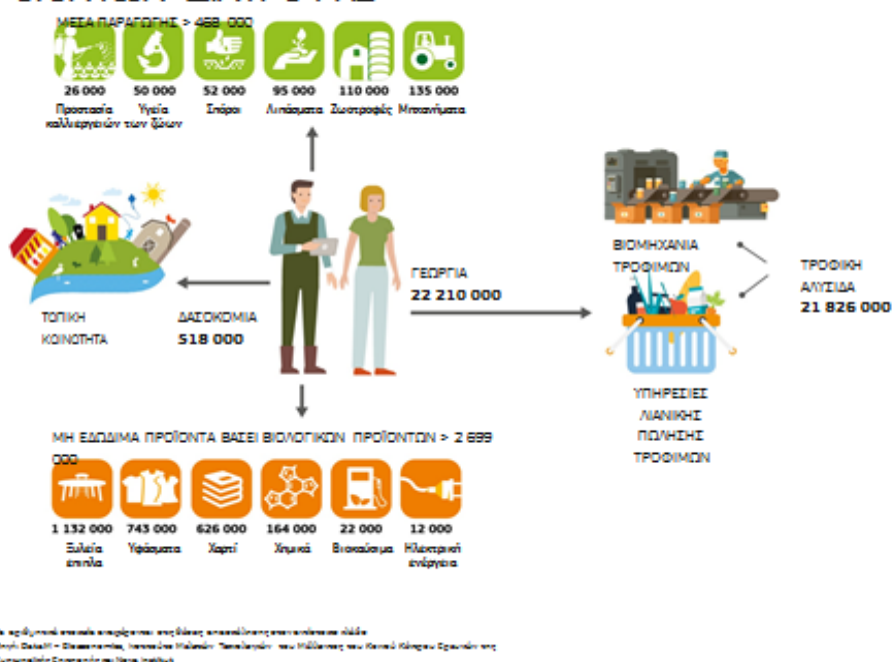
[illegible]

ΜΕΣΑ ΠΑΡΑΓΩΓΗΣ > 468 000

26 000
Προστασία καλλιεργειών

50 000
Υγεία των ζώων

52 000
Σπόροι

95 000
Λιπάσματα

110 000
Ζωοτροφές

135 000
Μηχανήματα

ΤΟΠΙΚΗ ΚΟΙΝΟΤΗΤΑ

ΔΑΣΟΚΟΜΙΑ
518 000

ΓΕΩΡΓΙΑ
22 210 000

ΒΙΟΜΗΧΑΝΙΑ ΤΡΟΦΙΜΩΝ

ΤΡΟΦΙΚΗ ΑΛΥΣΙΔΑ
21 826 000

ΥΠΗΡΕΣΙΕΣ ΛΙΑΝΙΚΗΣ ΠΩΛΗΣΗΣ ΤΡΟΦΙΜΩΝ

ΜΗ ΕΔΩΔΙΜΑ ΠΡΟΪΟΝΤΑ ΒΑΣΕΙ ΒΙΟΛΟΓΙΚΩΝ ΠΡΟΪΟΝΤΩΝ > 2 699 000

1 132 000
Ξυλεία έπιπλα

743 000
Υφάσματα

626 000
Χαρτί

164 000
Χημικά

22 000
Βιοκαύσιμα

12 000
Ηλεκτρική ενέργεια

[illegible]
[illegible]
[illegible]